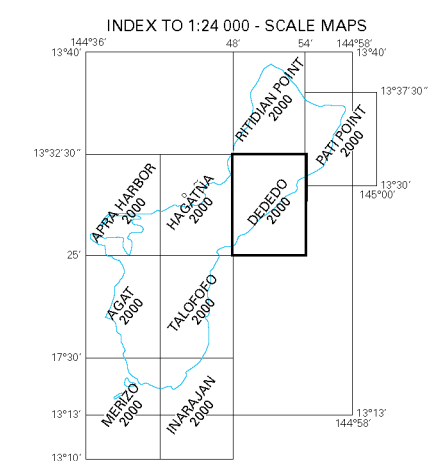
INDEX TO 1:24 000 - SCALE MAPS

144°36′
13°40′
48′
54′
144°58′
13°40′
13°37′30″
13°32′30″
13°30′
145°00′
25′
17°30′
13°13′
13°13′
144°58′
13°10′

RITIDIAN POINT
2000

PATI POINT
2000

APRA HARBOR
2000

HAGÅTÑA
2000

DEDEDO
2000

AGAT
2000

TALOFOFO
2000

MERIZO
2000

INARAJAN
2000